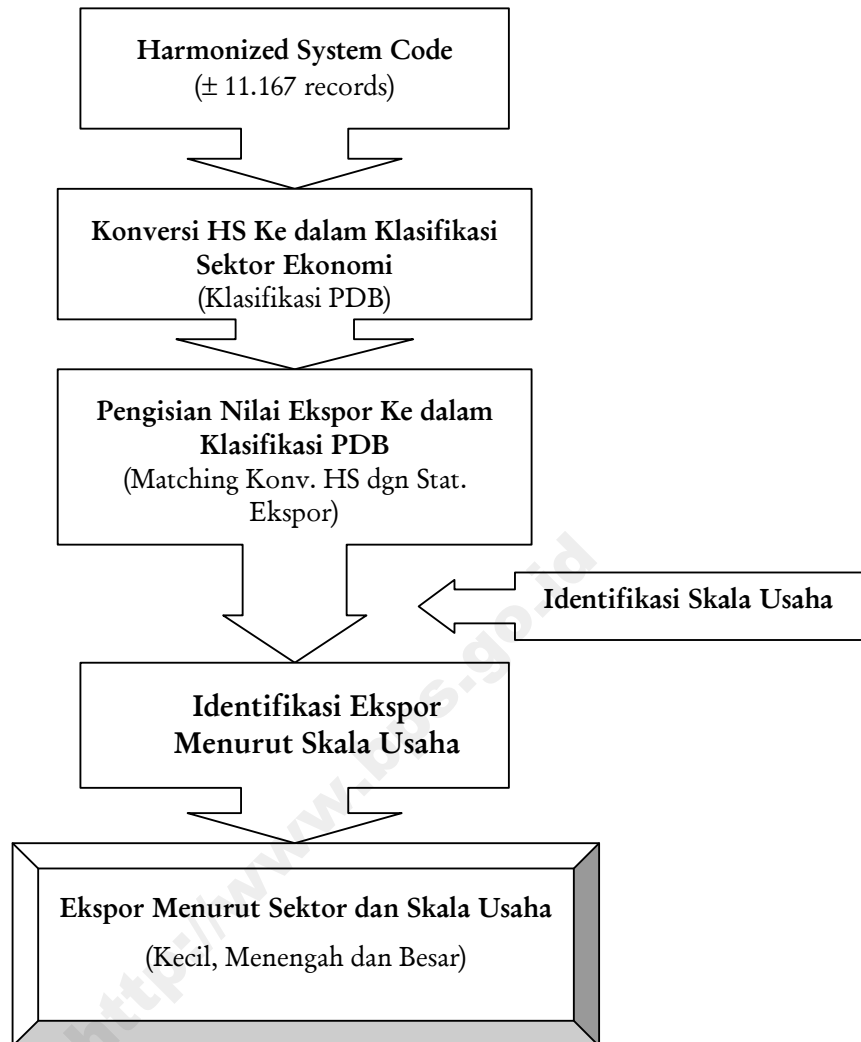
Harmonized System Code
(± 11.167 records)

Konversi HS Ke dalam Klasifikasi Sektor Ekonomi
(Klasifikasi PDB)

Pengisian Nilai Ekspor Ke dalam Klasifikasi PDB
(Matching Konv. HS dgn Stat. Ekspor)

Identifikasi Skala Usaha

Identifikasi Ekspor Menurut Skala Usaha

Ekspor Menurut Sektor dan Skala Usaha
(Kecil, Menengah dan Besar)

http://www.bps.go.id